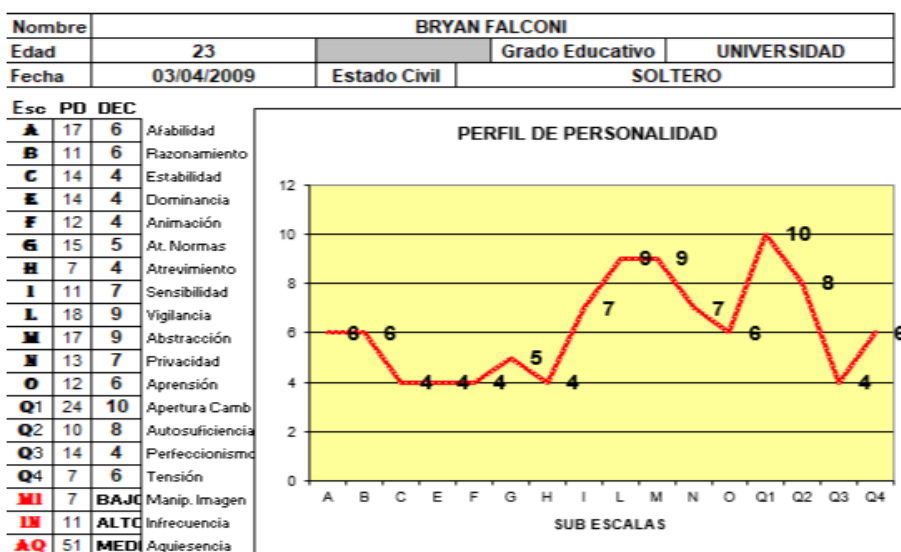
| Nombre | BRYAN FALCONI | | | |
|---|---|---|---|---|
| Edad | 23 | | Grado Educativo | UNIVERSIDAD |
| Fecha | 03/04/2009 | Estado Civil | SOLTERO | |

| Esc | PD | DEC | |
|---|---|---|---|
| A | 17 | 6 | Afabilidad |
| B | 11 | 6 | Razonamiento |
| C | 14 | 4 | Estabilidad |
| E | 14 | 4 | Dominancia |
| F | 12 | 4 | Animación |
| G | 15 | 5 | At. Normas |
| H | 7 | 4 | Atrevimiento |
| I | 11 | 7 | Sensibilidad |
| L | 18 | 9 | Vigilancia |
| M | 17 | 9 | Abstracción |
| N | 13 | 7 | Privacidad |
| O | 12 | 6 | Aprensión |
| Q1 | 24 | 10 | Apertura Camb |
| Q2 | 10 | 8 | Autosuficiencia |
| Q3 | 14 | 4 | Perfeccionismo |
| Q4 | 7 | 6 | Tensión |
| MI | 7 | BAJO | Manip. Imagen |
| IN | 11 | ALTO | Infrecuencia |
| AQ | 51 | MEDI | Aquiesencia |

PERFIL DE PERSONALIDAD

12
10
8
6
4
2
0

6 6 4 4 4 5 4 7 9 9 7 6 10 8 4 6

A B C E F G H I L M N O Q1 Q2 Q3 Q4

SUB ESCALAS